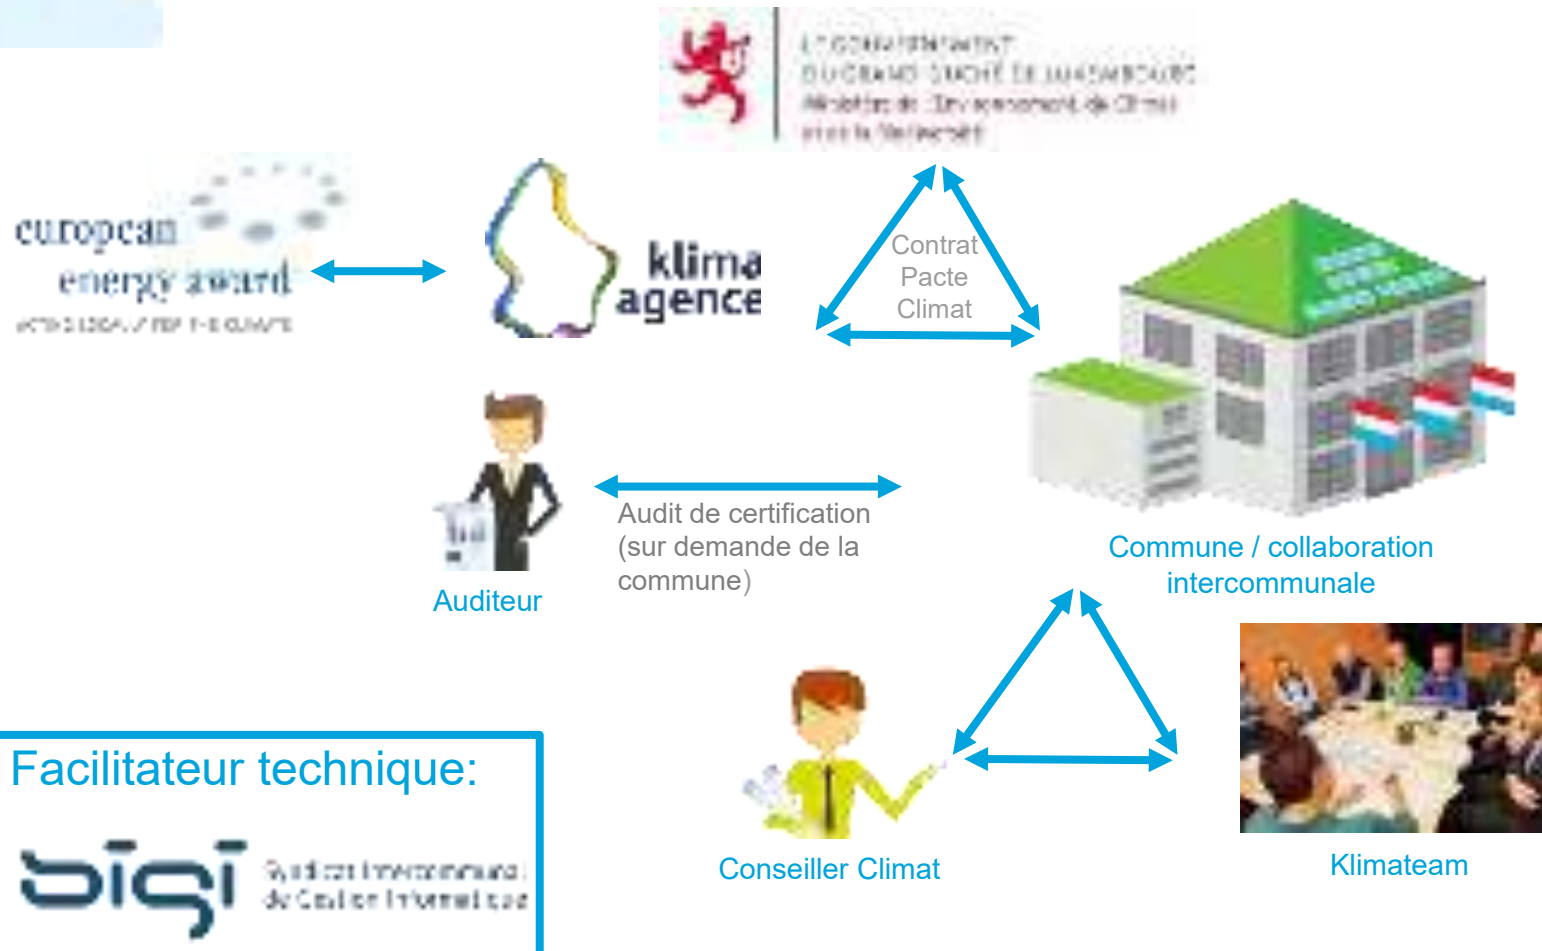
LE GOUVERNEMENT
DU GRAND-DUCHÉ DE LUXEMBOURG
Ministère de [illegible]
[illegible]

european
energy award

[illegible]

klima
agence

Contrat
Pacte
Climat

Auditeur

Audit de certification (sur demande de la commune)

Commune / collaboration intercommunale

Facilitateur technique:

sigi
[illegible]

Conseiller Climat

Klimateam